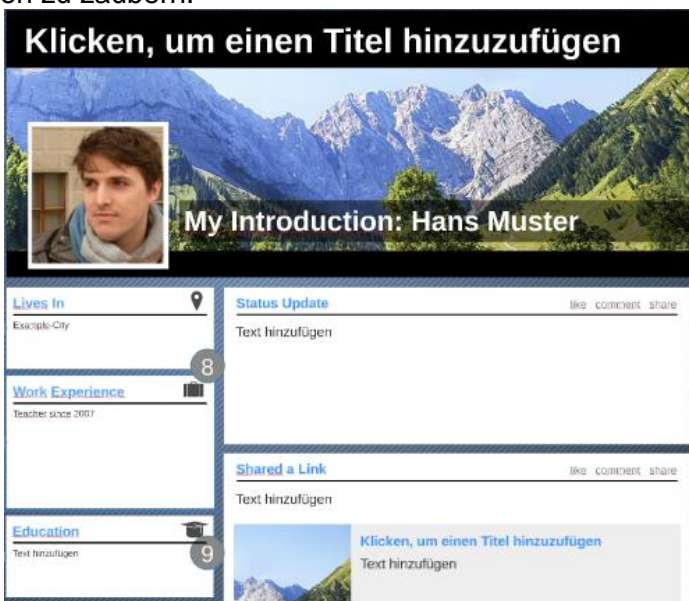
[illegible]n zu zaubern.

Klicken, um einen Titel hinzuzufügen

My Introduction: Hans Muster

Lives In
Example-City

8

Work Experience
Teacher since 2007

Education
Text hinzufügen

9

Status Update
like comment share
Text hinzufügen

Shared a Link
like comment share
Text hinzufügen

Klicken, um einen Titel hinzuzufügen
Text hinzufügen